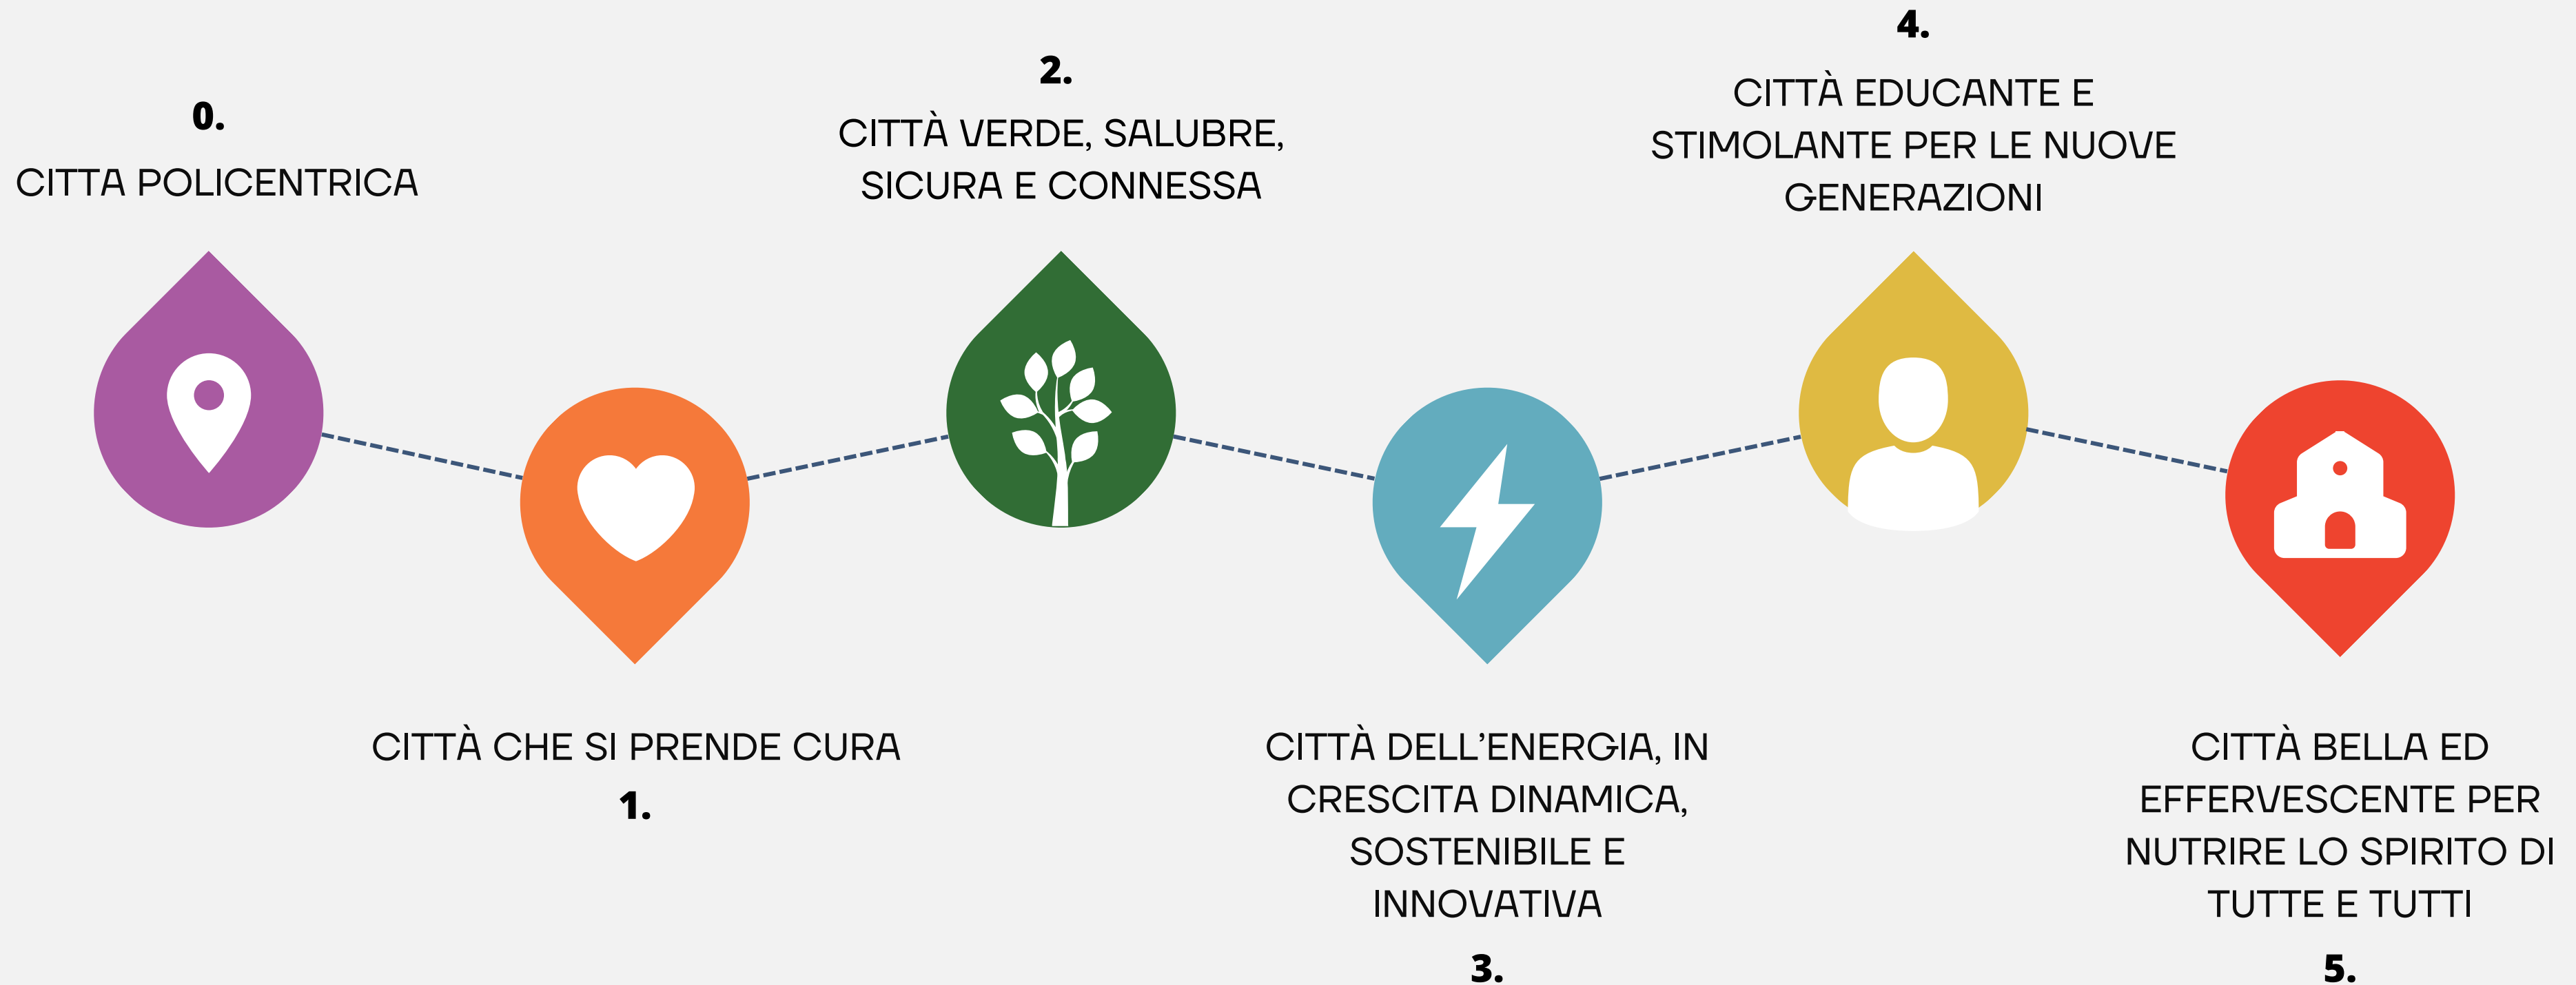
0.

CITTA POLICENTRICA

2.

CITTÀ VERDE, SALUBRE, SICURA E CONNESSA

4.

CITTÀ EDUCANTE E STIMOLANTE PER LE NUOVE GENERAZIONI

CITTÀ CHE SI PRENDE CURA

1.

CITTÀ DELL'ENERGIA, IN CRESCITA DINAMICA, SOSTENIBILE E INNOVATIVA

3.

CITTÀ BELLA ED EFFERVESCENTE PER NUTRIRE LO SPIRITO DI TUTTE E TUTTI

5.